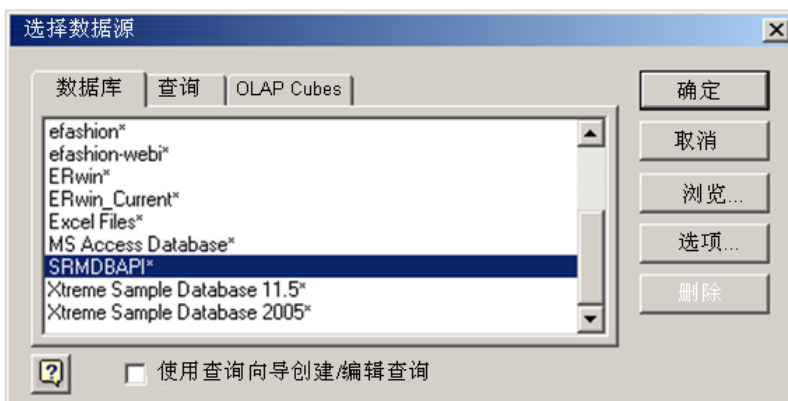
选择数据源

数据库 | 查询 | OLAP Cubes

efashion*
efashion-webi*
ERwin*
ERwin_Current*
Excel Files*
MS Access Database*
SRMDBAPI*
Xtreme Sample Database 11.5*
Xtreme Sample Database 2005*

确定
取消
浏览...
选项...
删除

使用查询向导创建/编辑查询